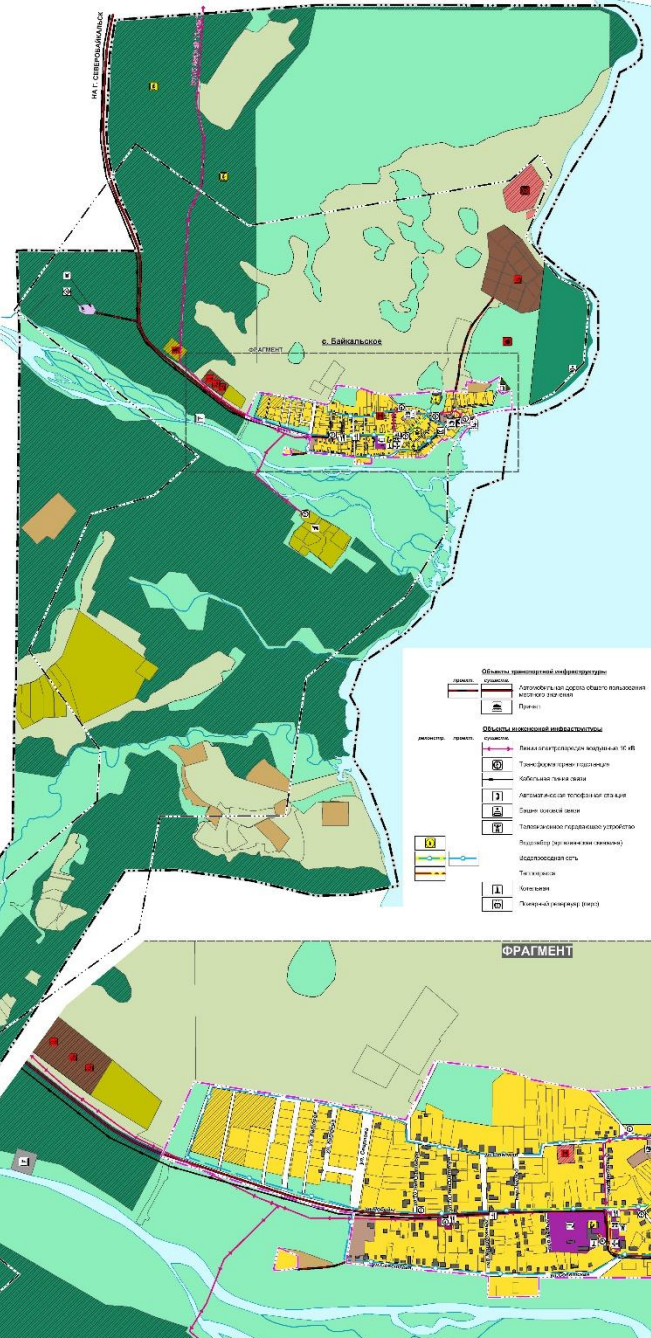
НА г. СЕВЕРОБАЙКАЛЬСК

ФРАГМЕНТ

с. Байкальское

Объекты транспортной инфраструктуры

| планир. | существ. | |
|---|---|---|
| | | Автомобильная дорога общего пользования местного значения |
| | | Причал |

Объекты инженерной инфраструктуры

| реконстр. | планир. | существ. | |
|---|---|---|---|
| | | | Линия электропередачи воздушная 10 кВ |
| | | | Трансформаторная подстанция |
| | | | Кабельная линия связи |
| | | | Автоматическая телефонная станция |
| | | | Башня сотовой связи |
| | | | Телевизионное передающее устройство |
| | | | Водозабор (артезианская скважина) |
| | | | Водопроводная сеть |
| | | | Теплотрасса |
| | | | Котельная |
| | | | Пожарный резервуар (пирс) |

ФРАГМЕНТ